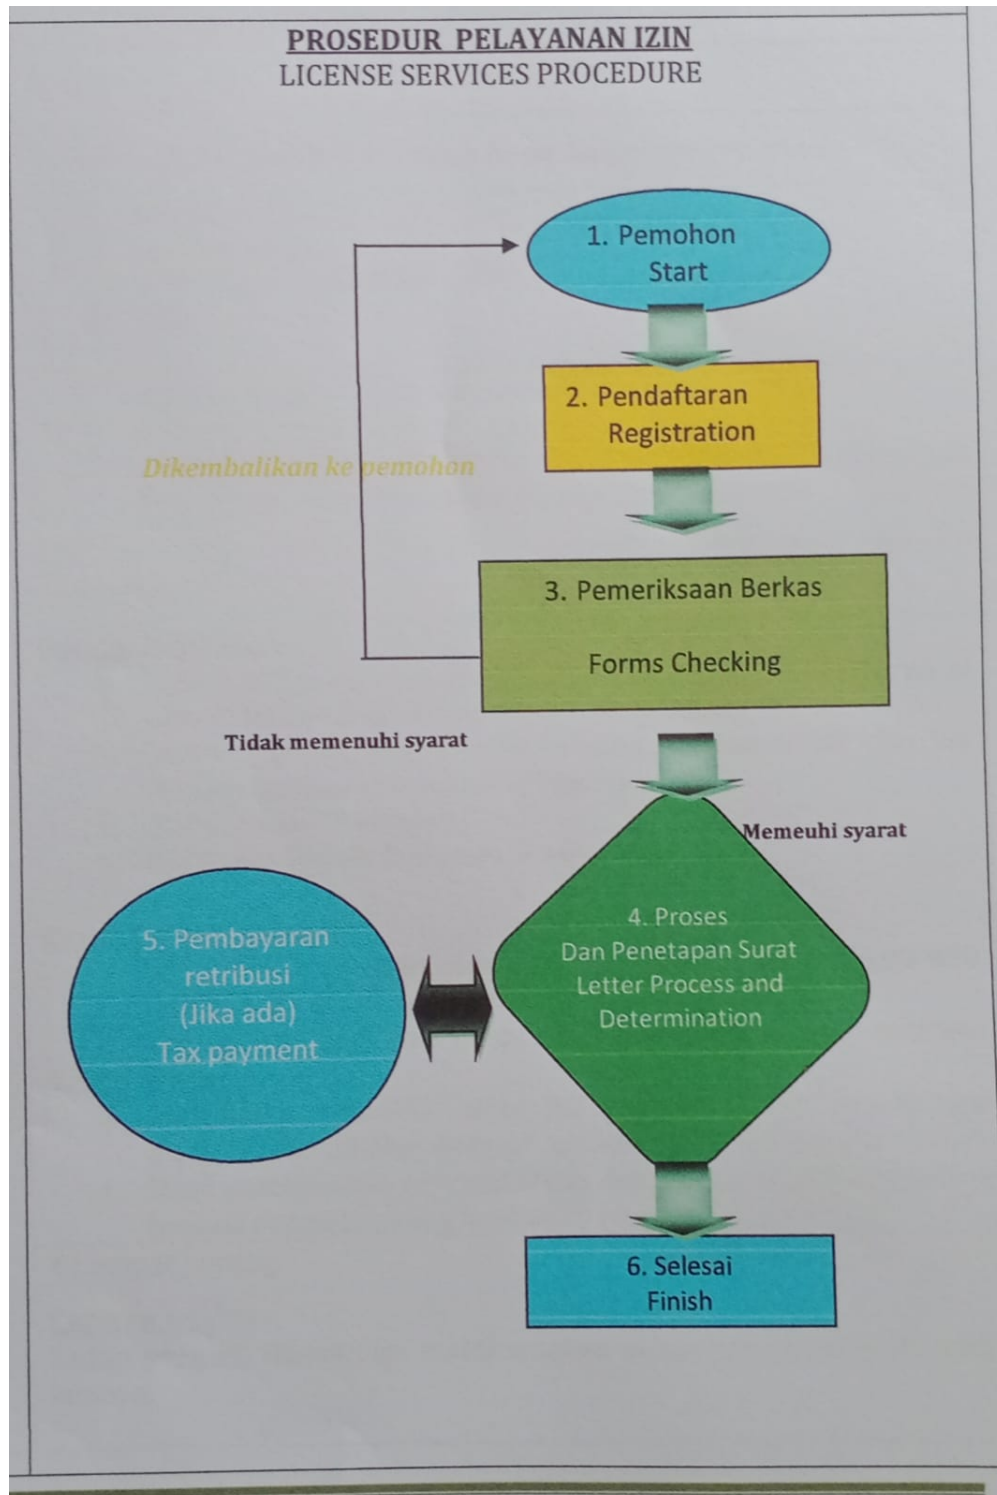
PROSEDUR PELAYANAN IZIN
LICENSE SERVICES PROCEDURE

1. Pemohon
Start

2. Pendaftaran
Registration

Dikembalikan ke pemohon

3. Pemeriksaan Berkas

Forms Checking

Tidak memenuhi syarat

Memeuhi syarat

5. Pembayaran retribusi
(Jika ada)
Tax payment

4. Proses
Dan Penetapan Surat
Letter Process and Determination

6. Selesai
Finish